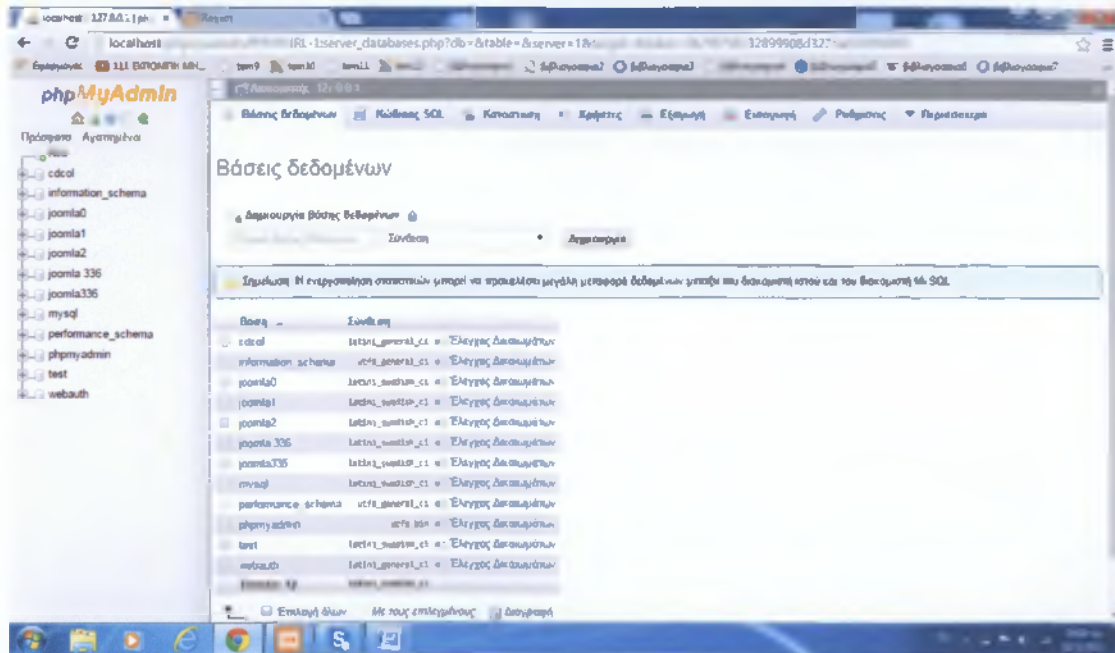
localhost / 127.0.0.1 | ph

localhost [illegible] server_databases.php?db=&table=&server=1& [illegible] 32899908d327 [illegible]

phpMyAdmin

Πρόσφατα Αγαπημένα

Νέο
cdcol
information_schema
joomla0
joomla1
joomla2
joomla 336
joomla336
mysql
performance_schema
phpmyadmin
test
webauth

Διακομιστής: 127.0.0.1

Βάσεις δεδομένων | Κώδικας SQL | Κατάσταση | Χρήστες | Εξαγωγή | Εισαγωγή | Ρυθμίσεις | Περισσότερα

Βάσεις δεδομένων

Δημιουργία βάσης δεδομένων

Σύνθεση | Δημιουργία

Σημείωση: Η ενεργοποίηση στατιστικών μπορεί να προκαλέσει μεγάλη μεταφορά δεδομένων μεταξύ του διακομιστή ιστού και του διακομιστή MySQL.

| Βάση | Σύνθεση | |
|---|---|---|
| cdcol | latin1_general_ci | Έλεγχος Δικαιωμάτων |
| information_schema | utf8_general_ci | Έλεγχος Δικαιωμάτων |
| joomla0 | latin1_swedish_ci | Έλεγχος Δικαιωμάτων |
| joomla1 | latin1_swedish_ci | Έλεγχος Δικαιωμάτων |
| joomla2 | latin1_swedish_ci | Έλεγχος Δικαιωμάτων |
| joomla 336 | latin1_swedish_ci | Έλεγχος Δικαιωμάτων |
| joomla336 | latin1_swedish_ci | Έλεγχος Δικαιωμάτων |
| mysql | latin1_swedish_ci | Έλεγχος Δικαιωμάτων |
| performance_schema | utf8_general_ci | Έλεγχος Δικαιωμάτων |
| phpmyadmin | utf8_bin | Έλεγχος Δικαιωμάτων |
| test | latin1_swedish_ci | Έλεγχος Δικαιωμάτων |
| webauth | latin1_general_ci | Έλεγχος Δικαιωμάτων |
| Σύνολο: 12 | latin1_swedish_ci | |

Επιλογή όλων | Με τους επιλεγμένους: | Διαγραφή